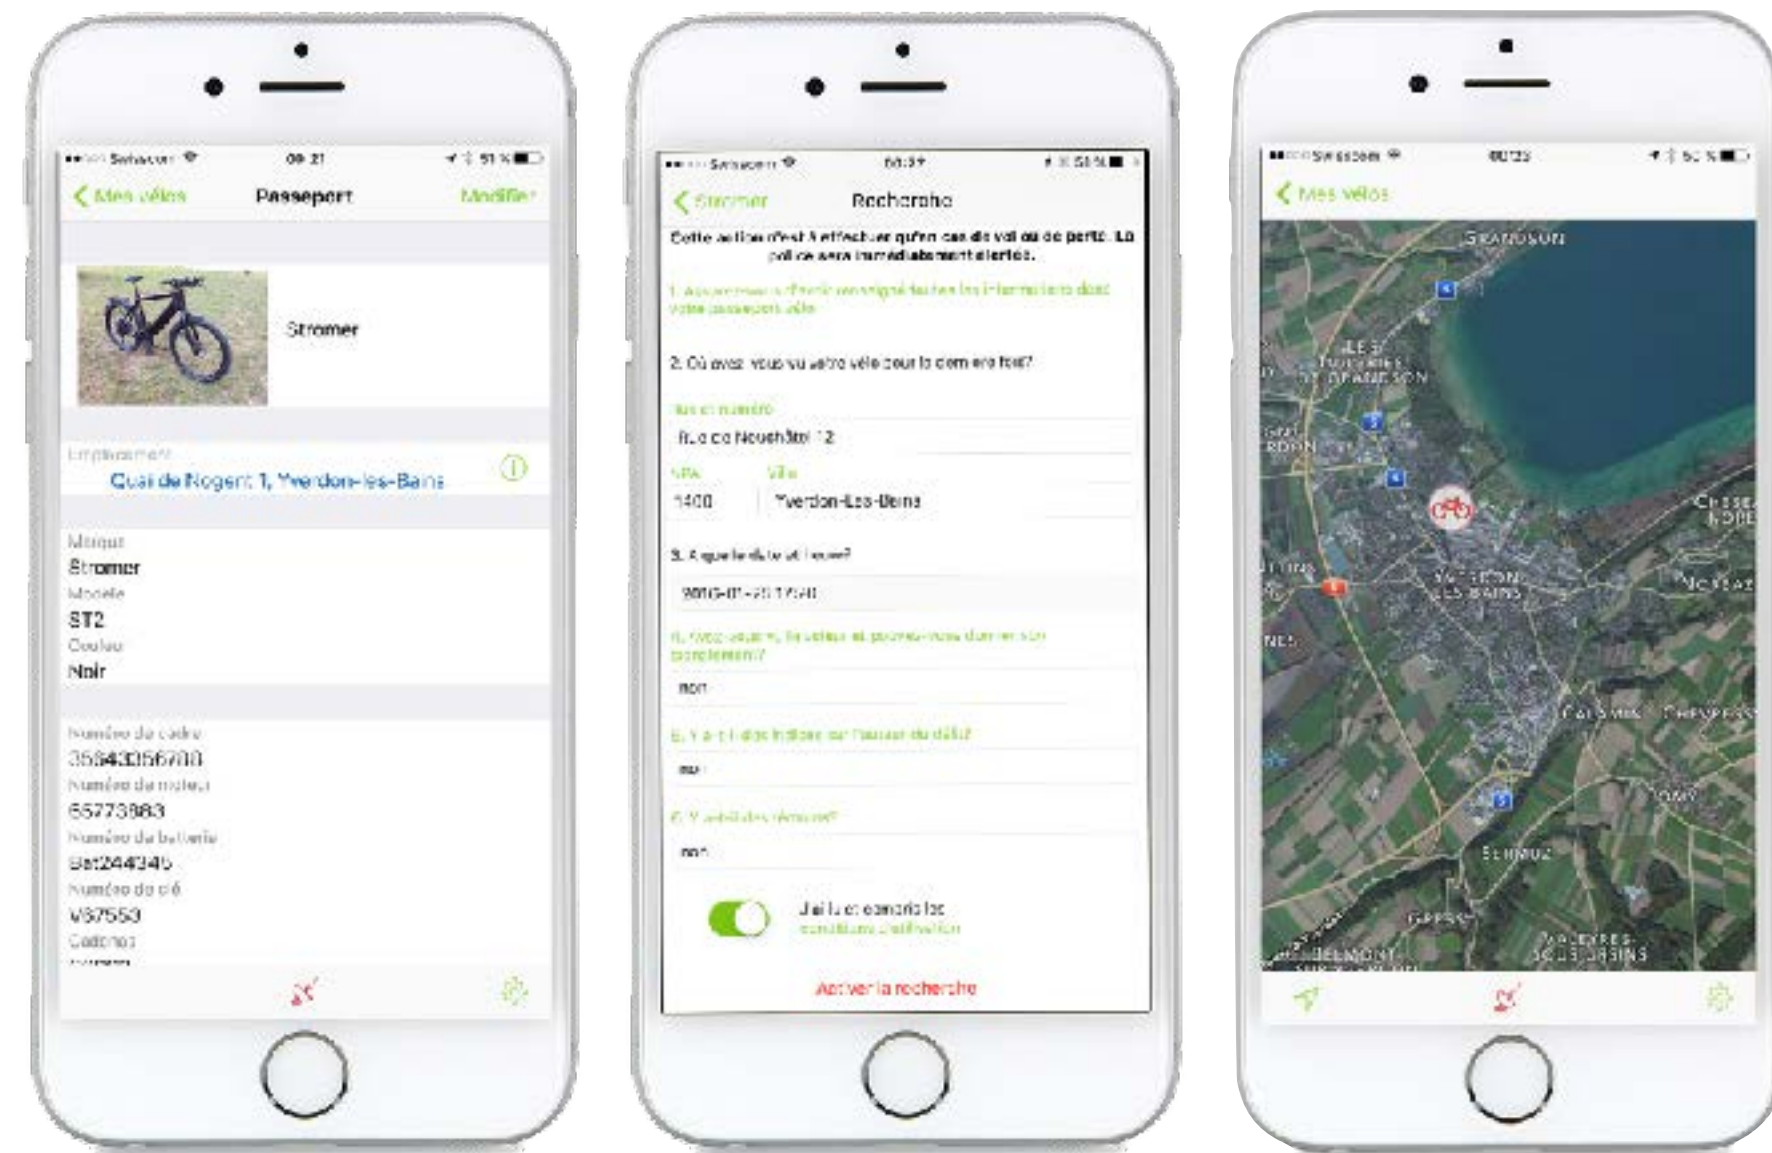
Swisscom 09:21 51 %

Mes vélos Passeport Modifier

Stromer

Emplacement
Quai de Nogent 1, Yverdon-les-Bains

Marque
Stromer
Modèle
ST2
Couleur
Noir

Numéro de cadre
35843056780
Numéro du moteur
65773883
Numéro de batterie
Bat244345
Numéro de clé
V87553
Cadenas

Swisscom 09:31 51 %

Stromer Recherche

Cette action n'est à effectuer qu'en cas de vol ou de perte. La police sera immédiatement alertée.

1. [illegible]

2. Où avez-vous vu votre vélo pour la dernière fois?

Rue et numéro
Rue de Neuchâtel 12
NPA Ville
1400 Yverdon-Les-Bains

3. A quelle date et heure?
2016-01-25 17:40

4. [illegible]
non

5. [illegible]
non

6. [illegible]
non

J'ai lu et accepte les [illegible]

Activer la recherche

Swisscom 09:23 50 %

Mes vélos

GRANDSON
LES TUILERIES DE GRANDSON
YVERDON LES BAINS
CHESEAUX NOREAZ
CHEVRESSY
ESSERTINES
CHAMBLON
PRAHINS
BELMONT
MONTAGNY
PAVEYRES
ÉPENDES
ERIMUZ
GRESSY
VALEYRES SOUS URSINS